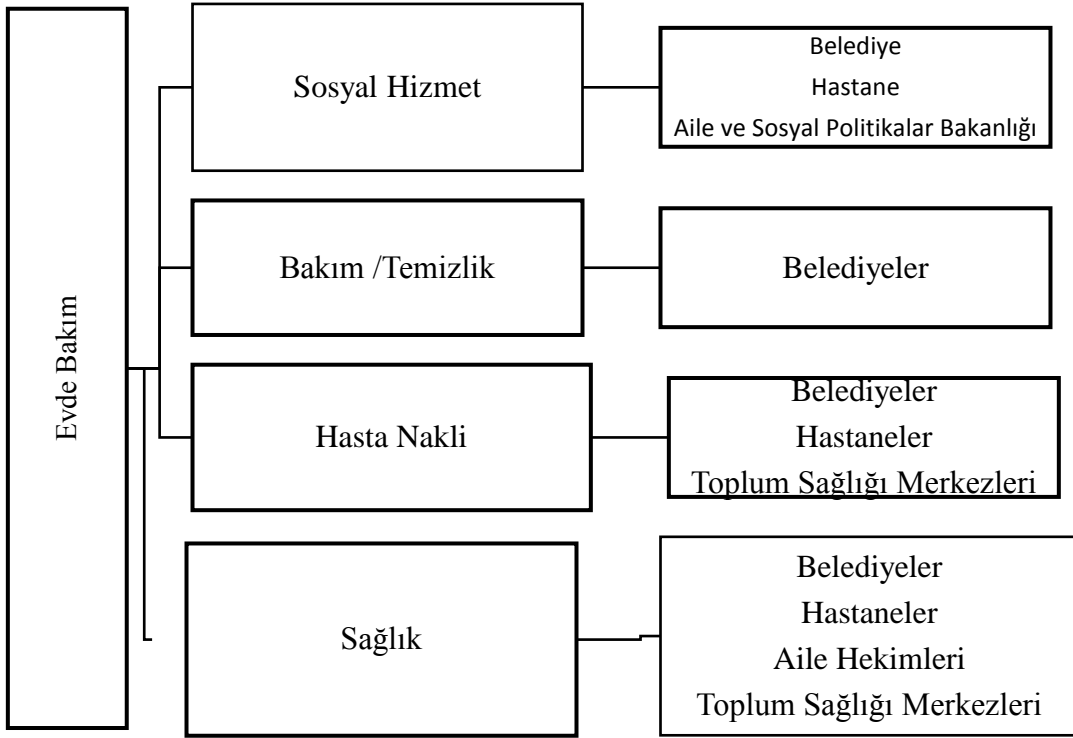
Evde Bakım

Sosyal Hizmet

Belediye
Hastane
Aile ve Sosyal Politikalar Bakanlığı

Bakım /Temizlik

Belediyeler

Hasta Nakli

Belediyeler
Hastaneler
Toplum Sağlığı Merkezleri

Sağlık

Belediyeler
Hastaneler
Aile Hekimleri
Toplum Sağlığı Merkezleri